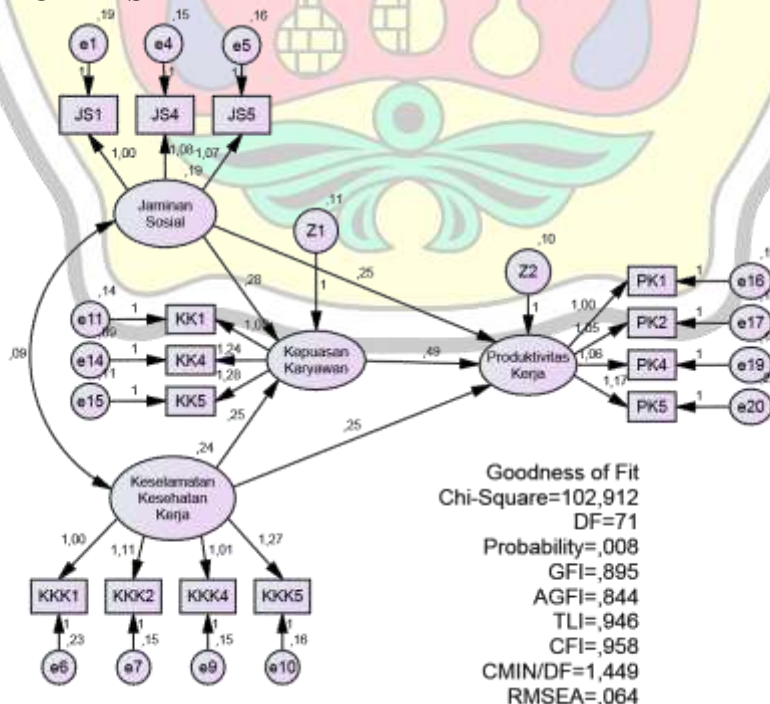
,19 e1 1 JS1
,15 e4 1 JS4
,16 e5 1 JS5
1,00 1,08 1,07 ,19
Jaminan Sosial
,11 Z1 1
,28 ,25
,10 Z2 1
,14 e11 1 KK1
,09 e14 1 KK4
,11 e15 1 KK5
1,00 1,24 1,28
,09
Kepuasan Karyawan
,49
Produktivitas Kerja
1,00 1,05 1,06 1,17
PK1 1 e16
PK2 1 e17
PK4 1 e19
PK5 1 e20
,25 ,25
,24
Keselamatan Kesehatan Kerja
1,00 1,11 1,01 1,27
KKK1 KKK2 KKK4 KKK5
1 ,23 e6
1 ,15 e7
1 ,15 e9
1 ,18 e10
Goodness of Fit
Chi-Square=102,912
DF=71
Probability=,008
GFI=,895
AGFI=,844
TLI=,946
CFI=,958
CMIN/DF=1,449
RMSEA=,064